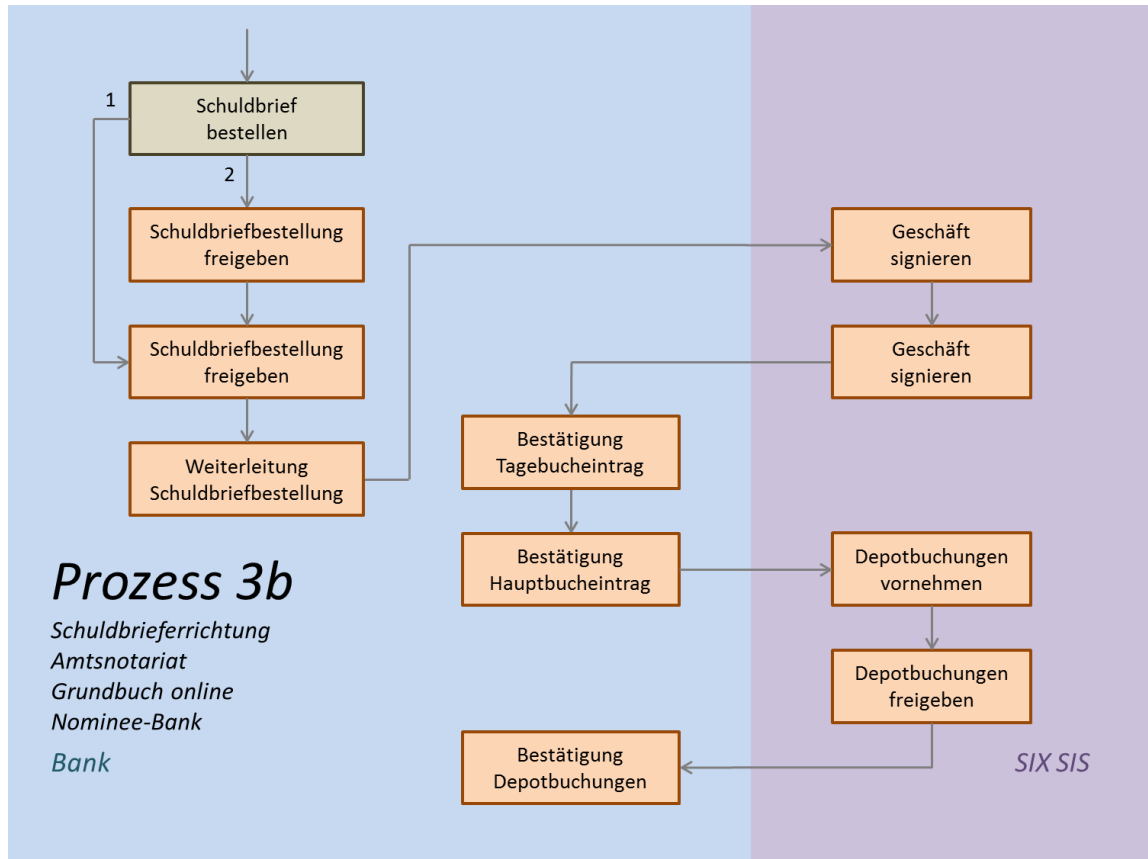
1

Schuldbrief bestellen

2

Schuldbriefbestellung freigeben

Schuldbriefbestellung freigeben

Weiterleitung Schuldbriefbestellung

Geschäft signieren

Geschäft signieren

Bestätigung Tagebucheintrag

Bestätigung Hauptbucheintrag

Depotbuchungen vornehmen

Depotbuchungen freigeben

Bestätigung Depotbuchungen

Prozess 3b

Schuldbrieferrichtung
Amtsnotariat
Grundbuch online
Nominee-Bank

Bank

SIX SIS